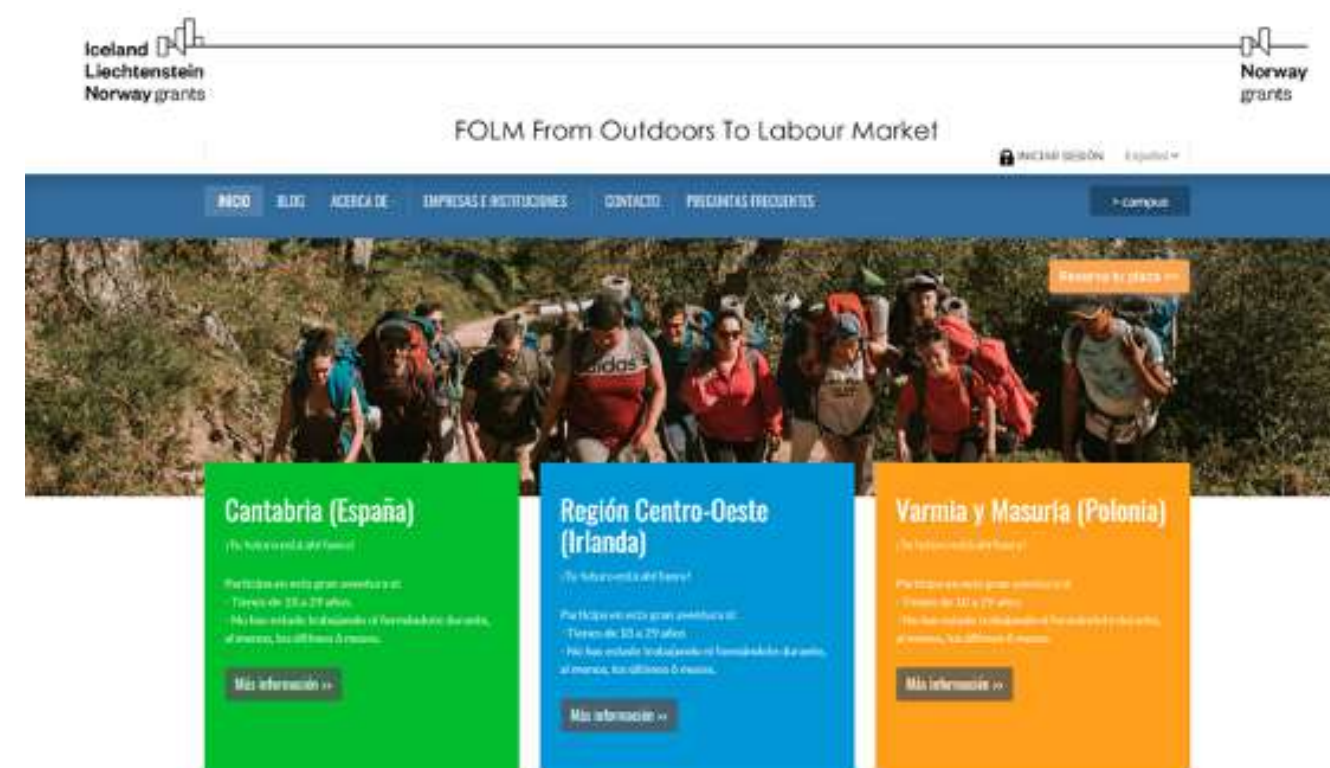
Iceland
Liechtenstein
Norway grants

Norway
grants

FOLM From Outdoors To Labour Market

INICIAR SESIÓN Español

INICIO BLOG ACERCA DE EMPRESAS E INSTITUCIONES CONTACTO PREGUNTAS FRECUENTES

> campus

Reserva tu plaza >>

Cantabria (España)

¡Tu futuro está ahí fuera!

Participa en esta gran aventura si:
- Tienes de 18 a 29 años.
- No has estado trabajando ni formándote durante, al menos, los últimos 6 meses.

Más información >>

Región Centro-Oeste (Irlanda)

¡Tu futuro está ahí fuera!

Participa en esta gran aventura si:
- Tienes de 18 a 29 años.
- No has estado trabajando ni formándote durante, al menos, los últimos 6 meses.

Más información >>

Varmia y Masuria (Polonia)

¡Tu futuro está ahí fuera!

Participa en esta gran aventura si:
- Tienes de 18 a 29 años.
- No has estado trabajando ni formándote durante, al menos, los últimos 6 meses.

Más información >>